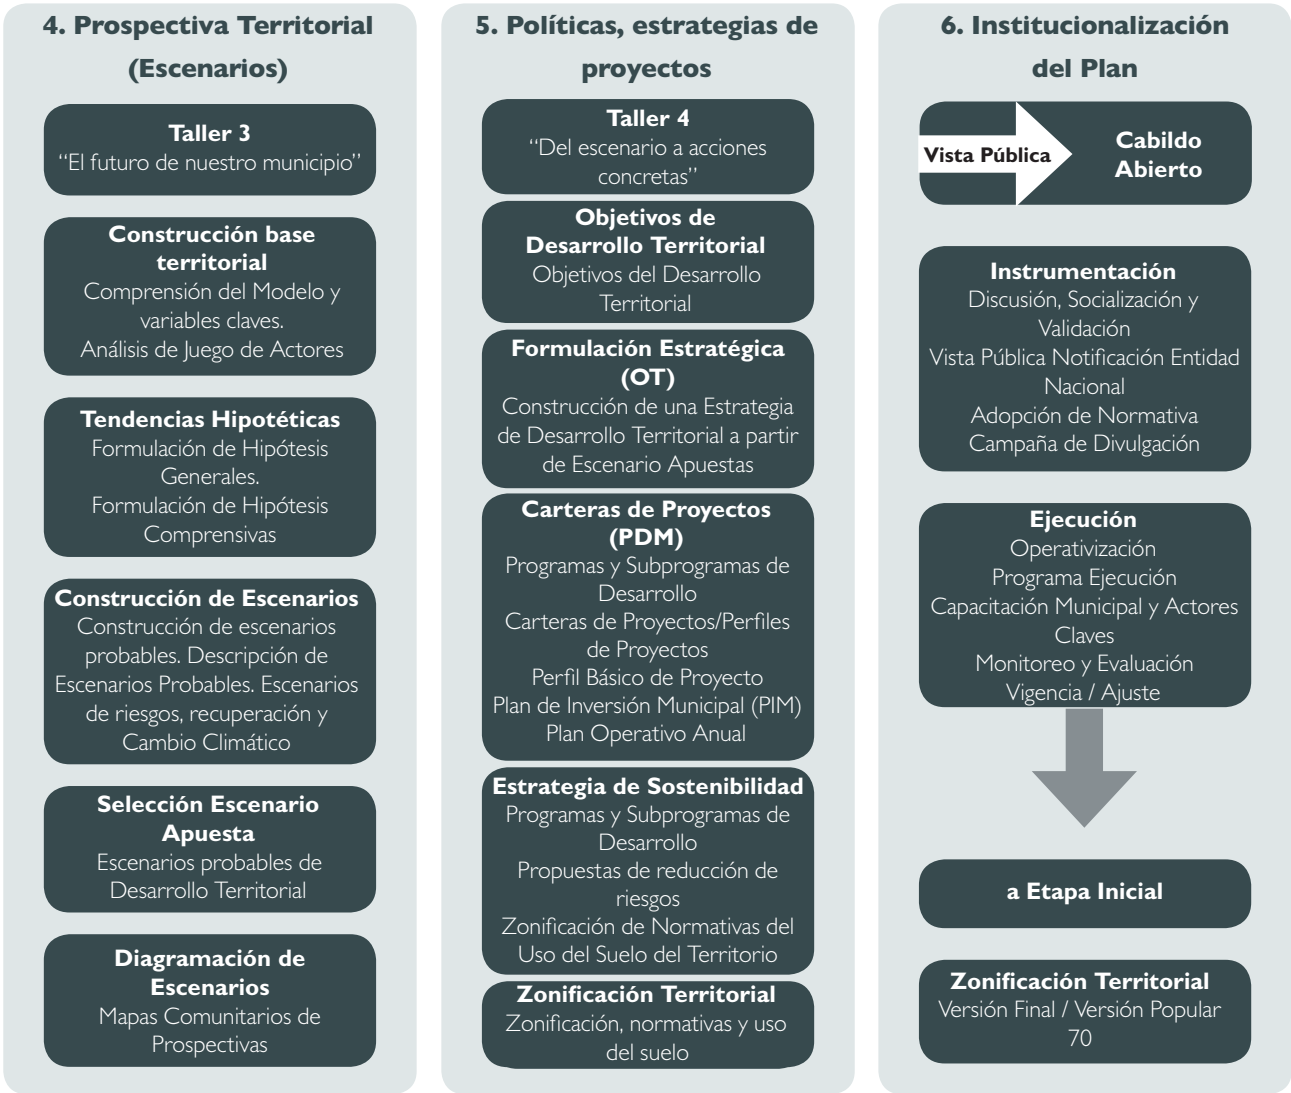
4. Prospectiva Territorial (Escenarios)

Taller 3
“El futuro de nuestro municipio”

Construcción base territorial
Comprensión del Modelo y variables claves.
Análisis de Juego de Actores

Tendencias Hipotéticas
Formulación de Hipótesis Generales.
Formulación de Hipótesis Comprensivas

Construcción de Escenarios
Construcción de escenarios probables. Descripción de Escenarios Probables. Escenarios de riesgos, recuperación y Cambio Climático

Selección Escenario Apuesta
Escenarios probables de Desarrollo Territorial

Diagramación de Escenarios
Mapas Comunitarios de Prospectivas

5. Políticas, estrategias de proyectos

Taller 4
“Del escenario a acciones concretas”

Objetivos de Desarrollo Territorial
Objetivos del Desarrollo Territorial

Formulación Estratégica (OT)
Construcción de una Estrategia de Desarrollo Territorial a partir de Escenario Apuestas

Carteras de Proyectos (PDM)
Programas y Subprogramas de Desarrollo
Carteras de Proyectos/Perfiles de Proyectos
Perfil Básico de Proyecto
Plan de Inversión Municipal (PIM)
Plan Operativo Anual

Estrategia de Sostenibilidad
Programas y Subprogramas de Desarrollo
Propuestas de reducción de riesgos
Zonificación de Normativas del Uso del Suelo del Territorio

Zonificación Territorial
Zonificación, normativas y uso del suelo

6. Institucionalización del Plan

Vista Pública
Cabildo Abierto

Instrumentación
Discusión, Socialización y Validación
Vista Pública Notificación Entidad Nacional
Adopción de Normativa
Campaña de Divulgación

Ejecución
Operativización
Programa Ejecución
Capacitación Municipal y Actores Claves
Monitoreo y Evaluación
Vigencia / Ajuste

a Etapa Inicial

Zonificación Territorial
Versión Final / Versión Popular
70